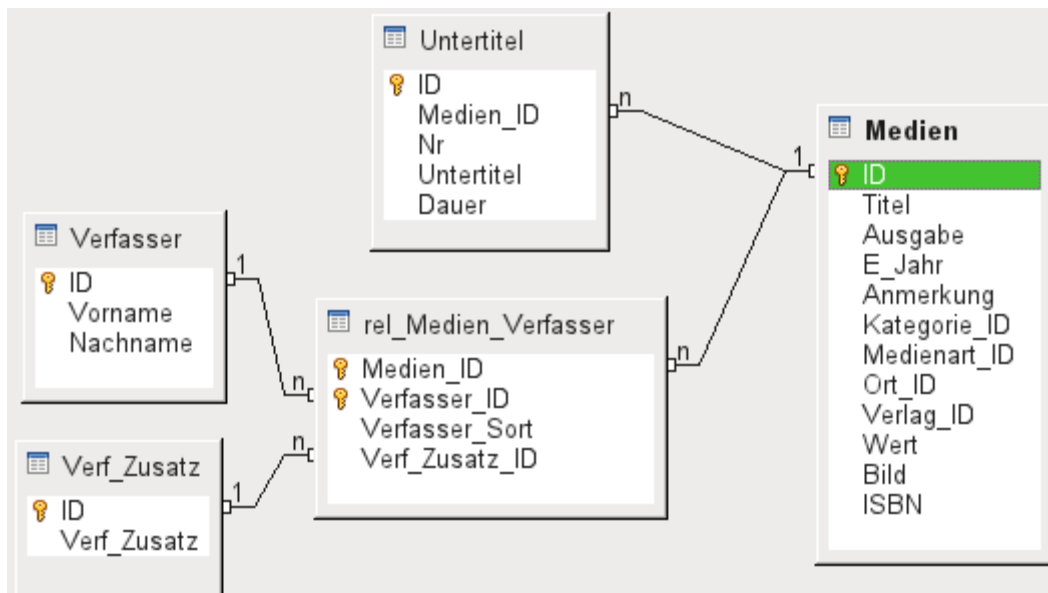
Untertitel
ID
Medien_ID
Nr
Untertitel
Dauer

n

1

Medien
ID
Titel
Ausgabe
E_Jahr
Anmerkung
Kategorie_ID
Medienart_ID
Ort_ID
Verlag_ID
Wert
Bild
ISBN

Verfasser
ID
Vorname
Nachname

1

n

rel_Medien_Verfasser
Medien_ID
Verfasser_ID
Verfasser_Sort
Verf_Zusatz_ID

n

n

Verf_Zusatz
ID
Verf_Zusatz

1